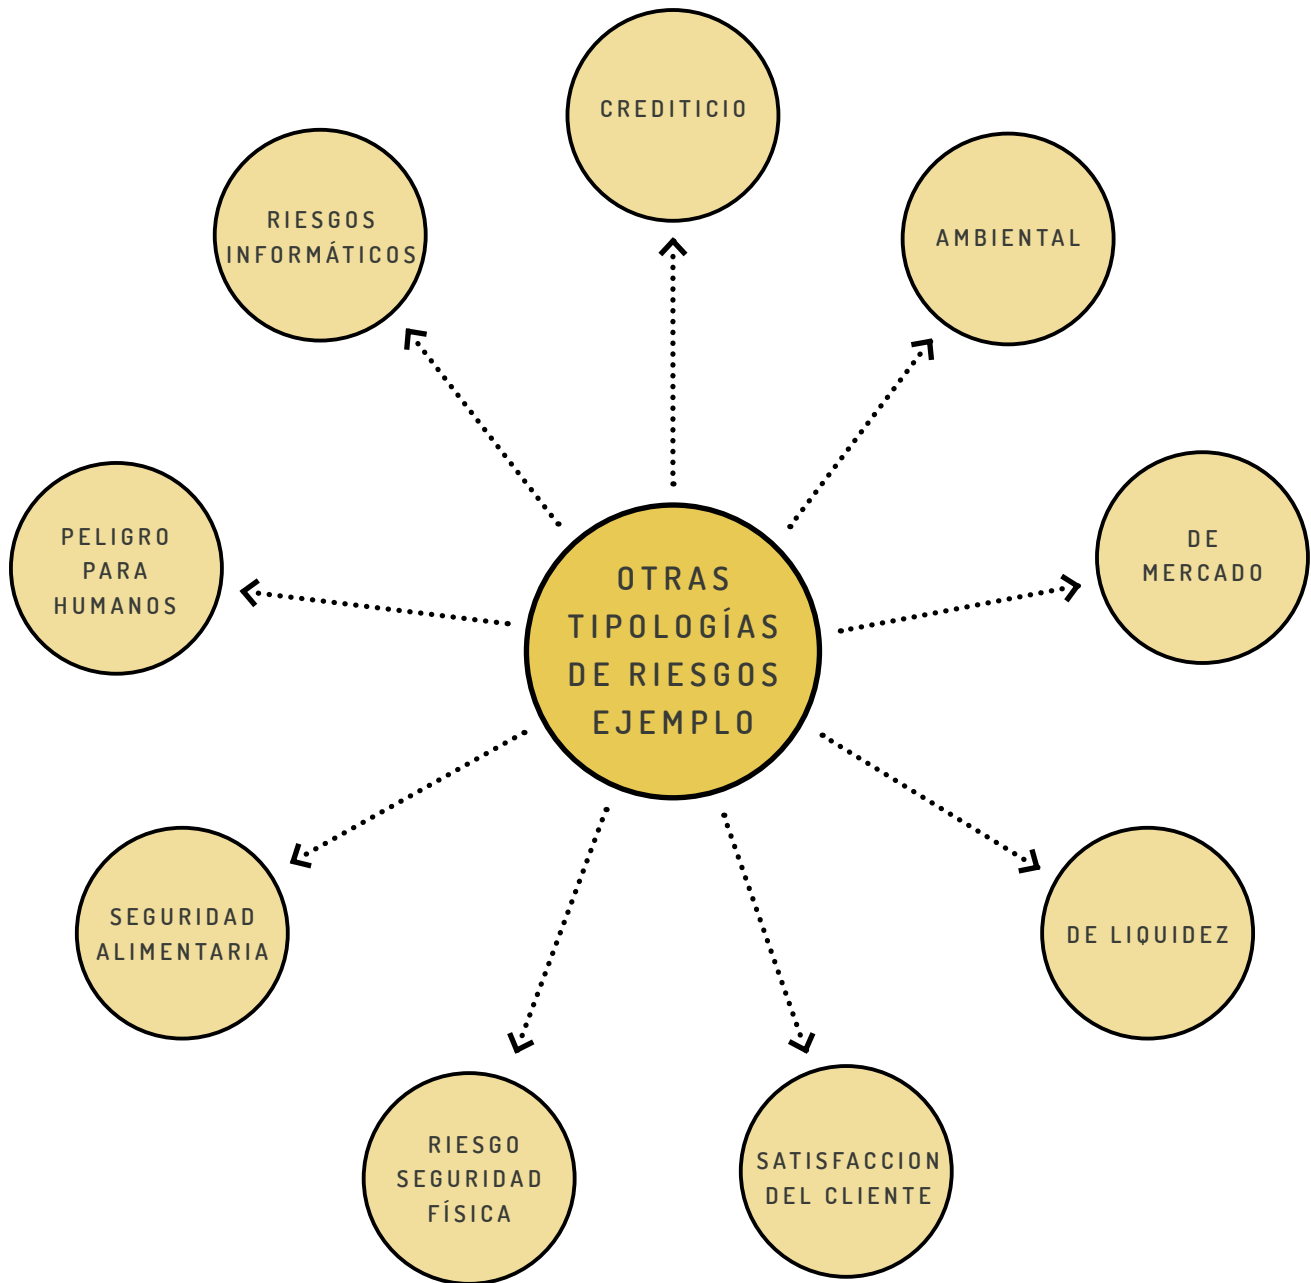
OTRAS TIPOLOGÍAS DE RIESGOS EJEMPLO

CREDITICIO

AMBIENTAL

DE MERCADO

DE LIQUIDEZ

SATISFACCION DEL CLIENTE

RIESGO SEGURIDAD FÍSICA

SEGURIDAD ALIMENTARIA

PELIGRO PARA HUMANOS

RIESGOS INFORMÁTICOS